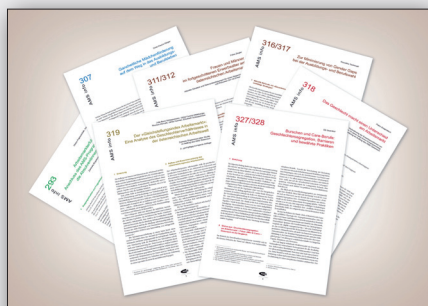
307
311/312
316/317
318
319
327/328
293
AMS info
AMS info
AMS info
AMS info
AMS info
AMS info
AMS info
Geschlechtliche Arbeitsmarktsegregation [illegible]
Frauen und Männer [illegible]
Zur Mitarbeitung von Gender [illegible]
Der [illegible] Zusammenhang zwischen Geschlecht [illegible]
Der «Gleichstellungsindex Arbeitsmarkt». Eine Analyse des Geschlechterverhältnisses in der österreichischen Arbeitswelt
Burschen und Care-Berufe: Geschlechtertypischer Berufswahl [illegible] Barrieren und bewährte Praktiken
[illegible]